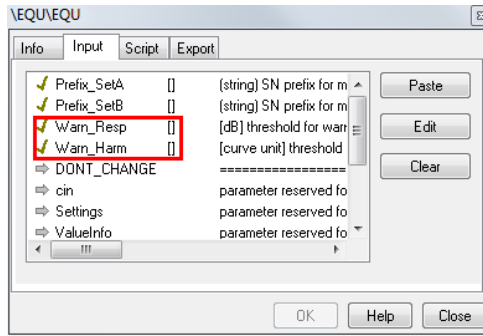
\EQU\EQU

Info | Input | Script | Export

| | | |
|---|---|---|
| Prefix_SetA | [] | (string) SN prefix for m |
| Prefix_SetB | [] | (string) SN prefix for m |
| Warn_Resp | [] | [dB] threshold for warn |
| Warn_Harm | [] | [curve unit] threshold |
| DONT_CHANGE | | ================ |
| cin | | parameter reserved fo |
| Settings | | parameter reserved fo |
| ValueInfo | | parameter reserved fo |

Paste
Edit
Clear

OK | Help | Close